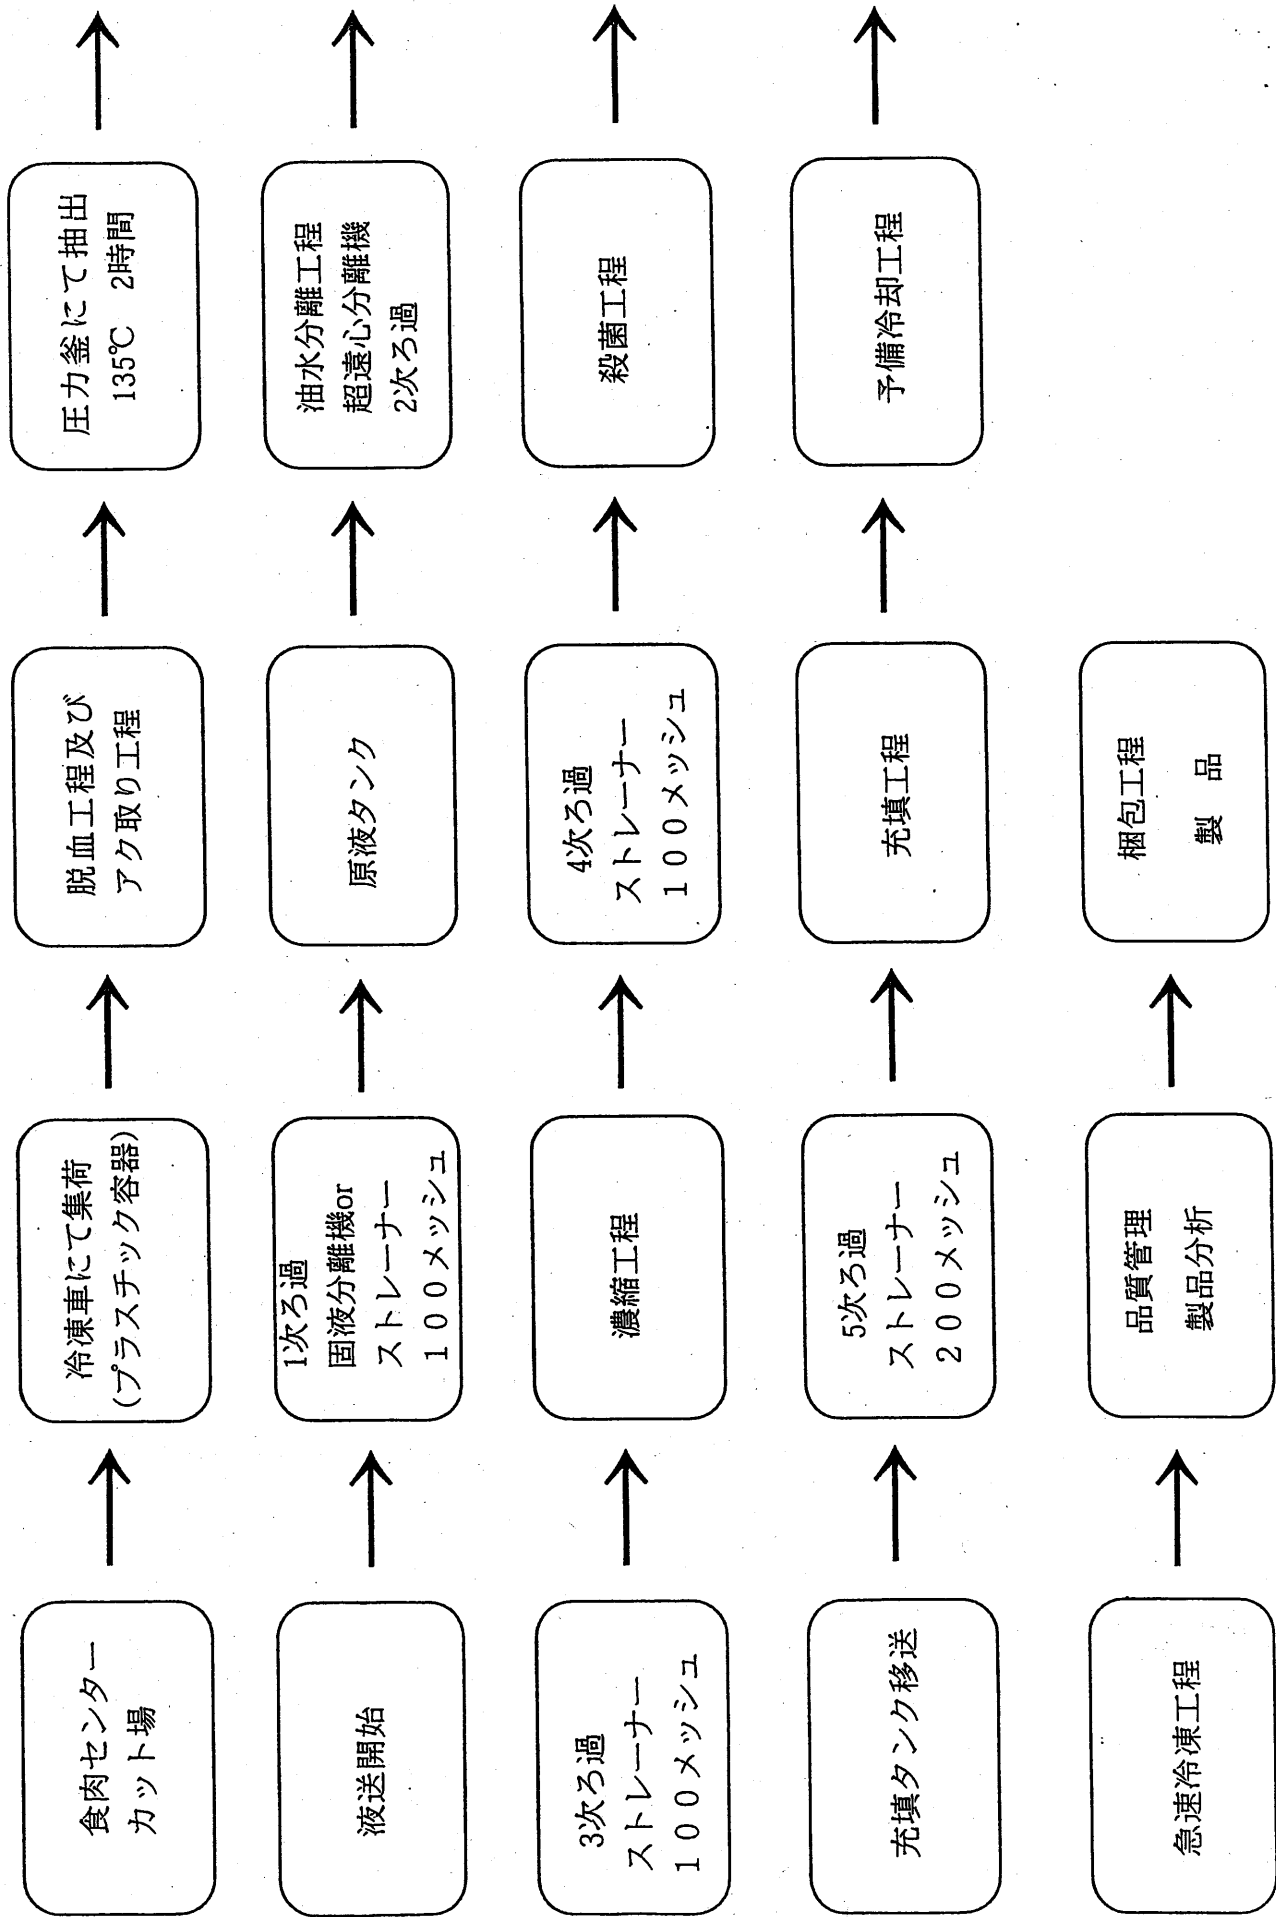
食肉センター
カット場

冷凍車にて集荷
(プラスチック容器)

脱血工程及び
アク取り工程

圧力釜にて抽出
135℃　2時間

液送開始

1次ろ過
固液分離機or
ストレーナー
100メッシュ

原液タンク

油水分離工程
超遠心分離機
2次ろ過

3次ろ過
ストレーナー
100メッシュ

濃縮工程

4次ろ過
ストレーナー
100メッシュ

殺菌工程

充填タンク移送

5次ろ過
ストレーナー
200メッシュ

充填工程

予備冷却工程

急速冷凍工程

品質管理
製品分析

梱包工程
製品